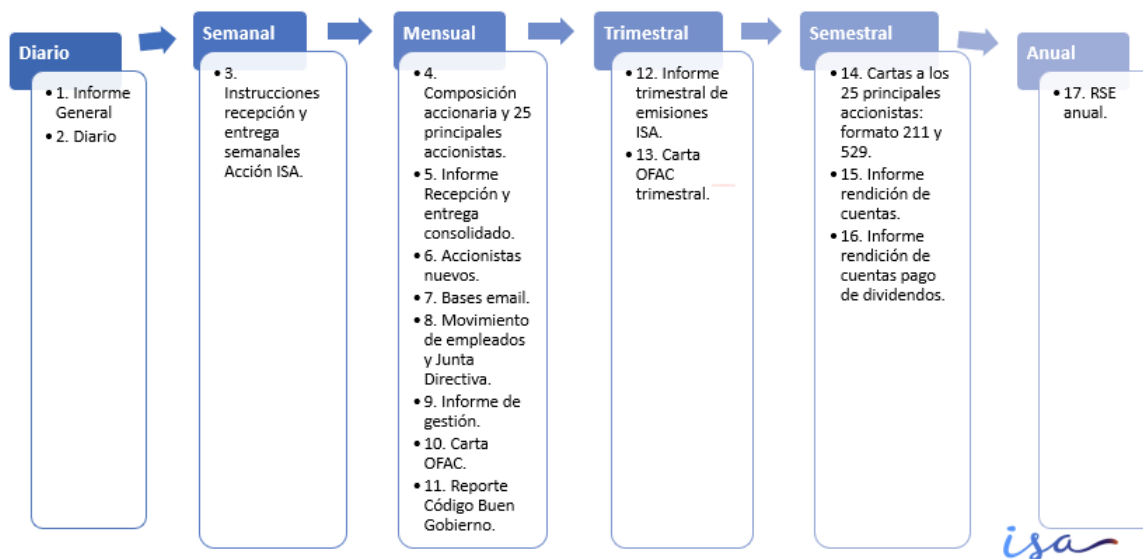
Diario

• 1. Informe General
• 2. Diario

Semanal

• 3. Instrucciones recepción y entrega semanales Acción ISA.

Mensual

• 4. Composición accionaria y 25 principales accionistas.
• 5. Informe Recepción y entrega consolidado.
• 6. Accionistas nuevos.
• 7. Bases email.
• 8. Movimiento de empleados y Junta Directiva.
• 9. Informe de gestión.
• 10. Carta OFAC.
• 11. Reporte Código Buen Gobierno.

Trimestral

• 12. Informe trimestral de emisiones ISA.
• 13. Carta OFAC trimestral.

Semestral

• 14. Cartas a los 25 principales accionistas: formato 211 y 529.
• 15. Informe rendición de cuentas.
• 16. Informe rendición de cuentas pago de dividendos.

Anual

• 17. RSE anual.

isa